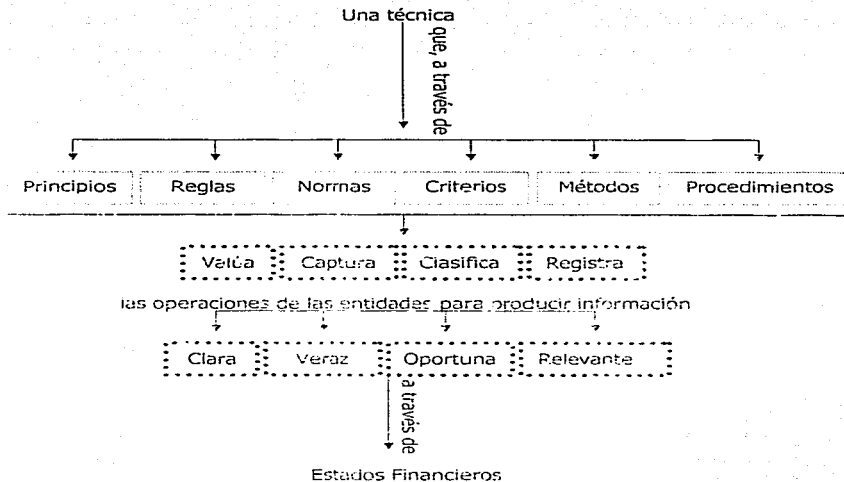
Una técnica

que, a través de

Principios

Reglas

Normas

Criterios

Métodos

Procedimientos

Valúa

Captura

Clasifica

Registra

las operaciones de las entidades para producir información

Clara

Veraz

Oportuna

Relevante

a través de

Estados Financieros